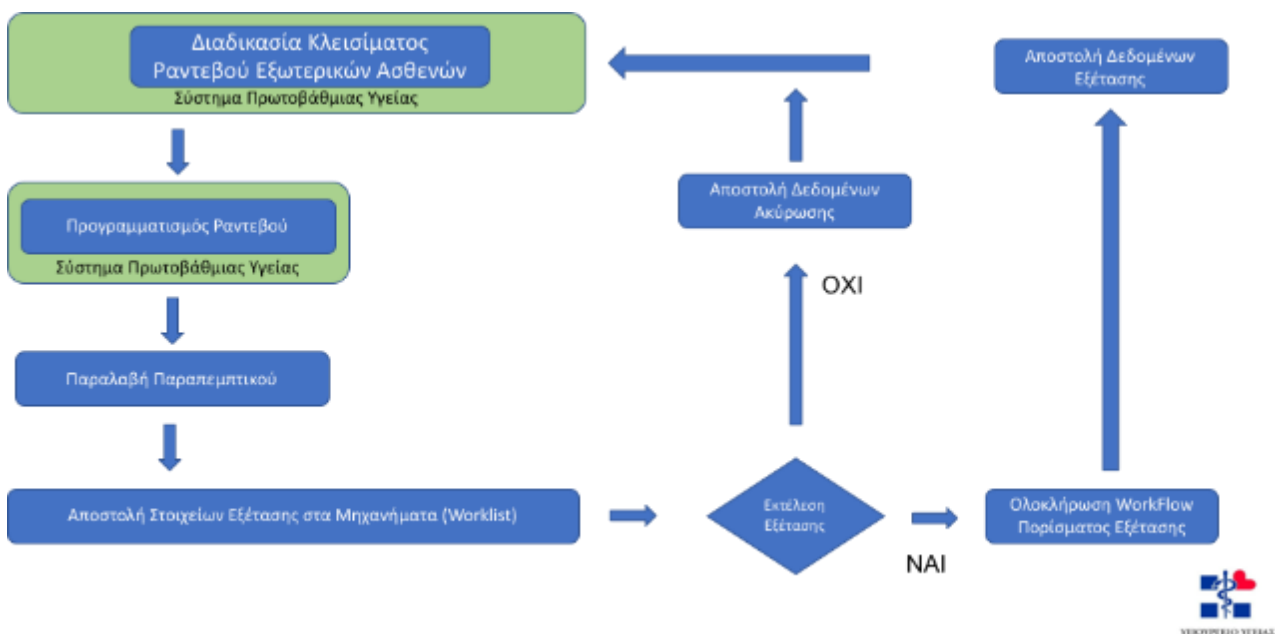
Διαδικασία Κλεισίματος Ραντεβού Εξωτερικών Ασθενών
Σύστημα Πρωτοβάθμιας Υγείας

Προγραμματισμός Ραντεβού
Σύστημα Πρωτοβάθμιας Υγείας

Παραλαβή Παραπεμπτικού

Αποστολή Στοιχείων Εξέτασης στα Μηχανήματα (Worklist)

Εκτέλεση Εξέτασης

ΟΧΙ

Αποστολή Δεδομένων Ακύρωσης

ΝΑΙ

Ολοκλήρωση WorkFlow Πορίσματος Εξέτασης

Αποστολή Δεδομένων Εξέτασης

ΥΠΟΥΡΓΕΙΟ ΥΓΕΙΑΣ